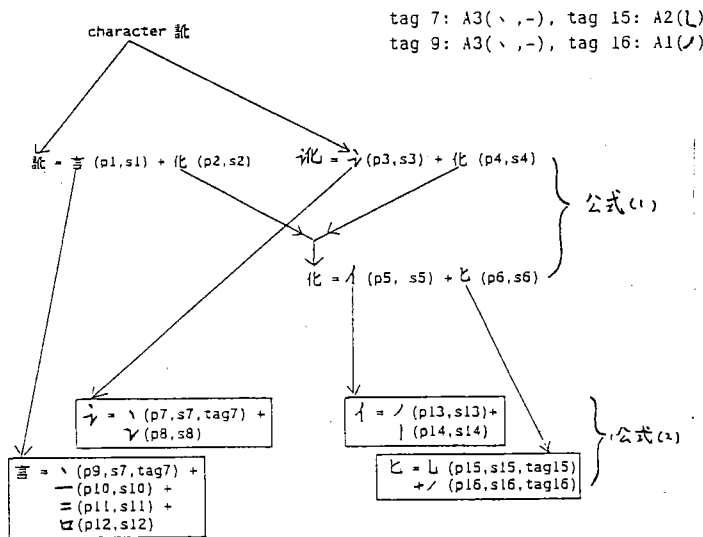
tag 7: A3(丶,-), tag 15: A2(乚)
tag 9: A3(丶,-), tag 16: A1(丿)

character 訛

訛 = 言 (p1,s1) + 化 (p2,s2)

讹 = 讠(p3,s3) + 化 (p4,s4)

公式(1)

化 = 亻 (p5, s5) + 匕 (p6,s6)

讠 = 丶(p7,s7,tag7) + 𠃊(p8,s8)

亻 = 丿(p13,s13)+ 丨(p14,s14)

公式(2)

言 = 丶(p9,s7,tag7) + 一(p10,s10) + 二(p11,s11) + 口(p12,s12)

匕 = 乚 (p15,s15,tag15) + 丿 (p16,s16,tag16)